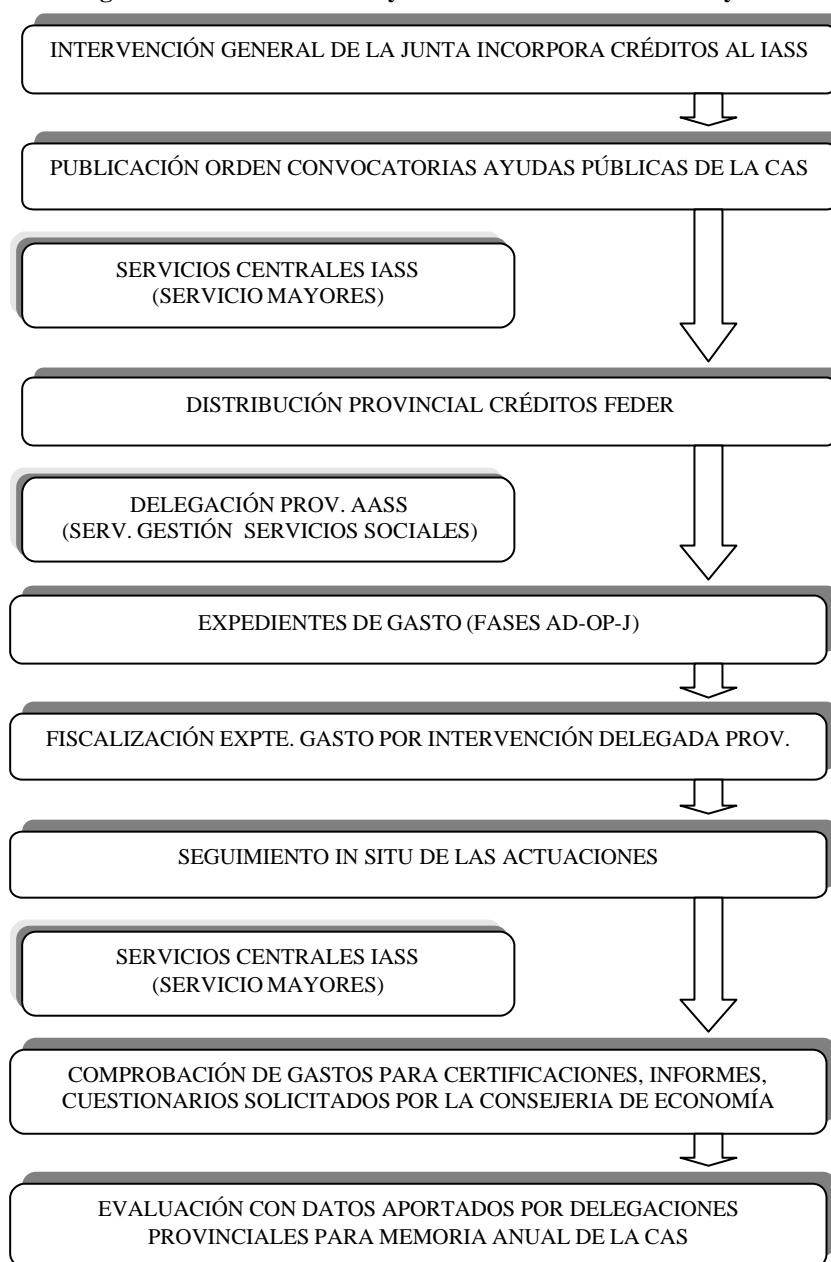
INTERVENCIÓN GENERAL DE LA JUNTA INCORPORA CRÉDITOS AL IASS

PUBLICACIÓN ORDEN CONVOCATORIAS AYUDAS PÚBLICAS DE LA CAS

SERVICIOS CENTRALES IASS (SERVICIO MAYORES)

DISTRIBUCIÓN PROVINCIAL CRÉDITOS FEDER

DELEGACIÓN PROV. AASS (SERV. GESTIÓN SERVICIOS SOCIALES)

EXPEDIENTES DE GASTO (FASES AD-OP-J)

FISCALIZACIÓN EXPTE. GASTO POR INTERVENCIÓN DELEGADA PROV.

SEGUIMIENTO IN SITU DE LAS ACTUACIONES

SERVICIOS CENTRALES IASS (SERVICIO MAYORES)

COMPROBACIÓN DE GASTOS PARA CERTIFICACIONES, INFORMES, CUESTIONARIOS SOLICITADOS POR LA CONSEJERIA DE ECONOMÍA

EVALUACIÓN CON DATOS APORTADOS POR DELEGACIONES PROVINCIALES PARA MEMORIA ANUAL DE LA CAS